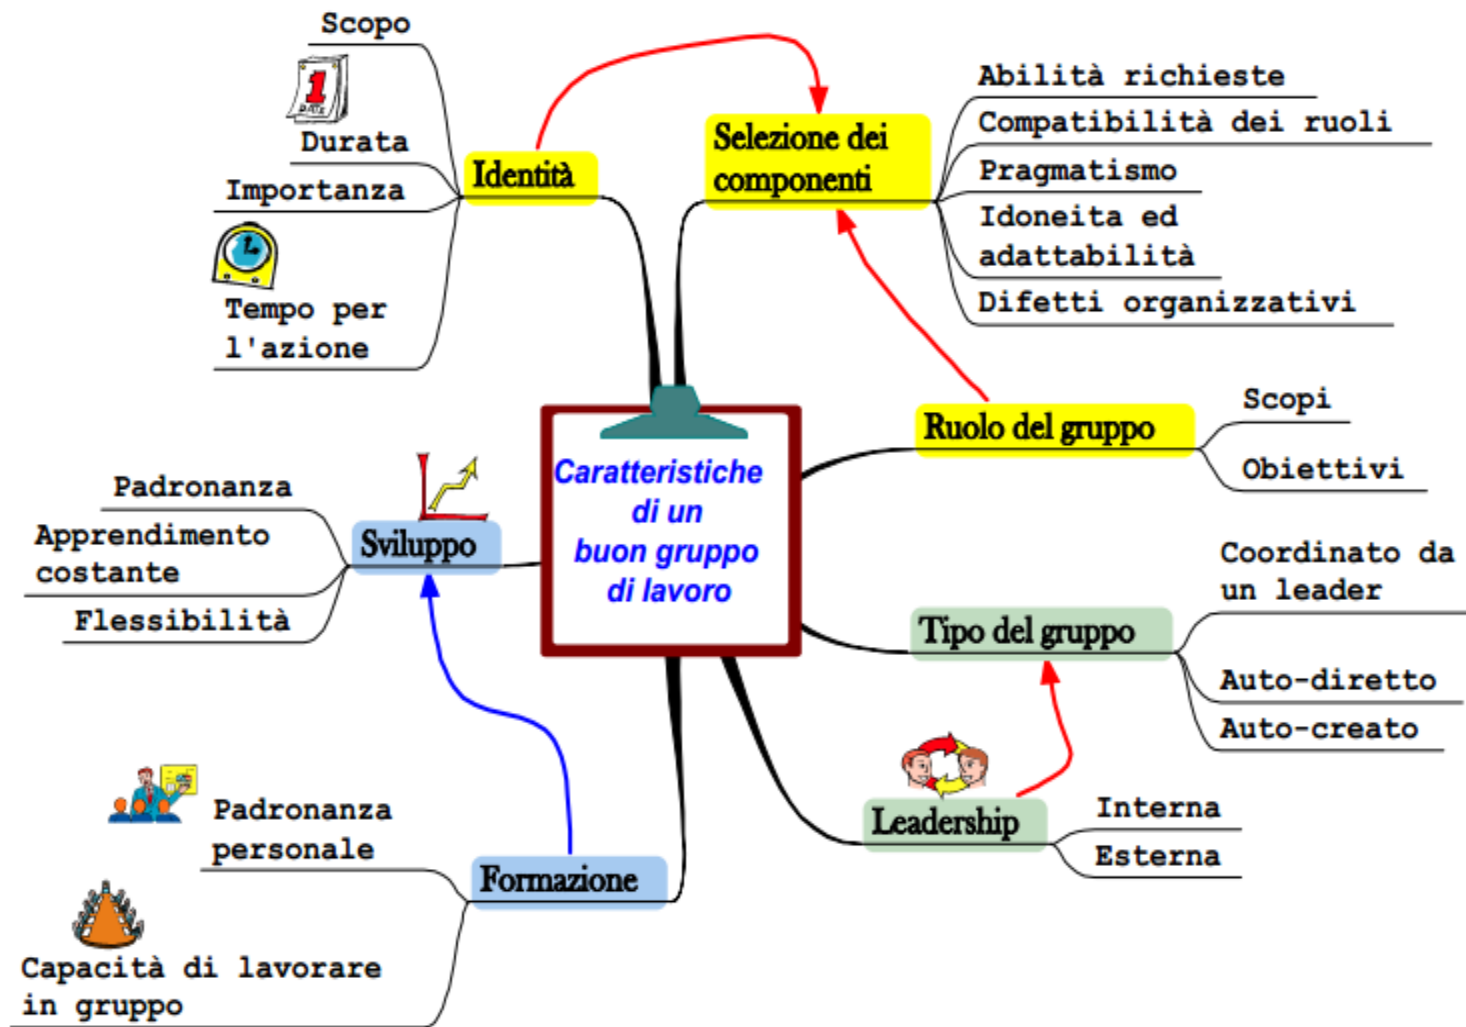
Scopo

Durata

Importanza

Tempo per l'azione

Identità

Selezione dei componenti

Abilità richieste

Compatibilità dei ruoli

Pragmatismo

Idoneita ed adattabilità

Difetti organizzativi

Ruolo del gruppo

Scopi

Obiettivi

Caratteristiche di un buon gruppo di lavoro

Padronanza

Apprendimento costante

Flessibilità

Sviluppo

Tipo del gruppo

Coordinato da un leader

Auto-diretto

Auto-creato

Padronanza personale

Formazione

Leadership

Interna

Esterna

Capacità di lavorare in gruppo